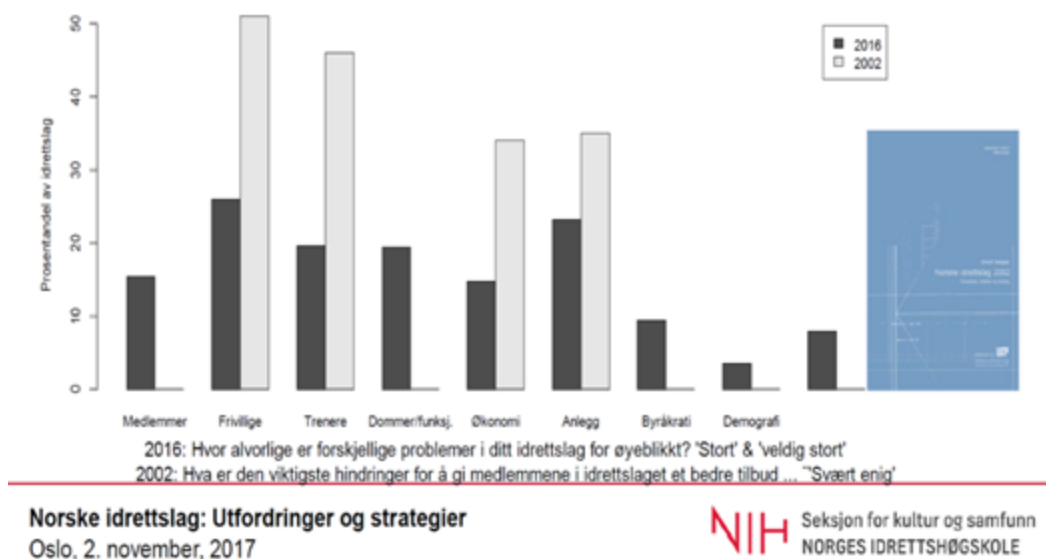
50
40
30
20
10
0

Prosentandel av idrettslag

2016
2002

Medlemmer
Frivillige
Trenere
Dommer/funksj.
Økonomi
Anlegg
Byråkrati
Demografi

Norske idrettslag 2002

2016: Hvor alvorlige er forskjellige problemer i ditt idrettslag for øyeblikkt? 'Stort' & 'veldig stort'
2002: Hva er den viktigste hindringer for å gi medlemmene i idrettslaget et bedre tilbud ... "Svært enig'

Norske idrettslag: Utfordringer og strategier
Oslo, 2. november, 2017

NIH Seksjon for kultur og samfunn
NORGES IDRETTSHØGSKOLE